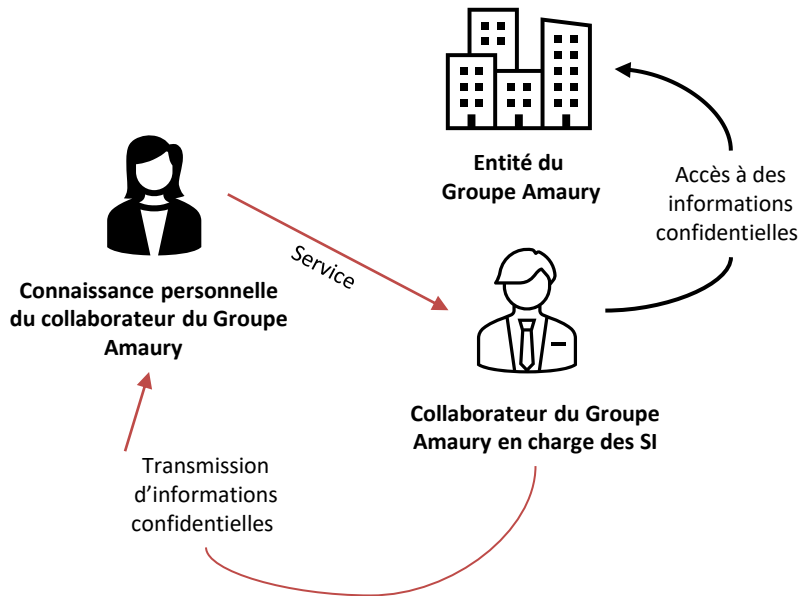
Entité du Groupe Amaury

Accès à des informations confidentielles

Connaissance personnelle du collaborateur du Groupe Amaury

Service

Collaborateur du Groupe Amaury en charge des SI

Transmission d’informations confidentielles